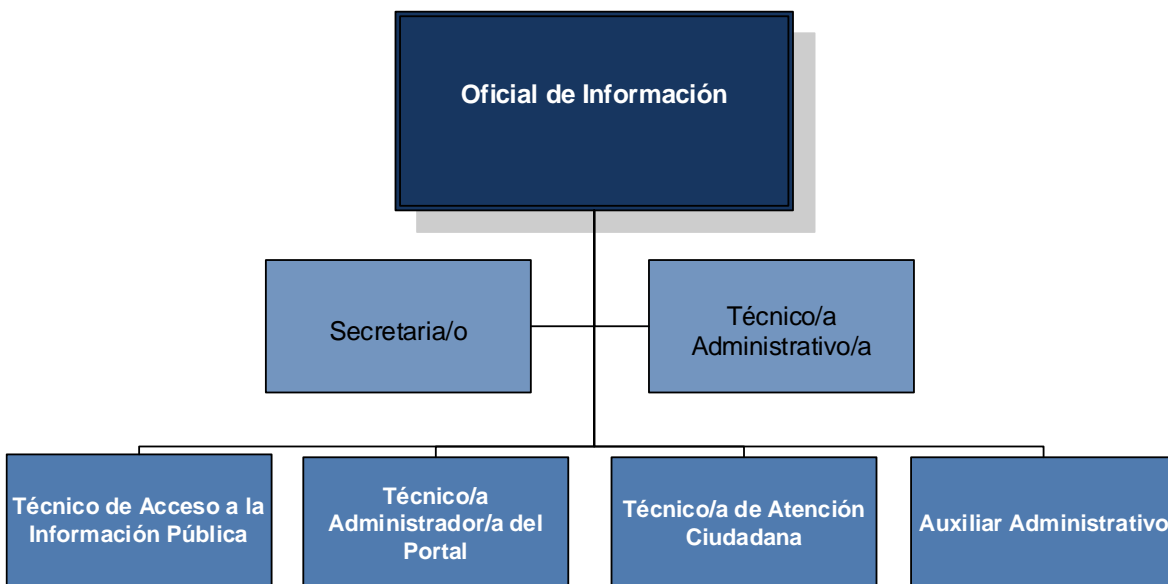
Oficial de Información

Secretaria/o

Técnico/a Administrativo/a

Técnico de Acceso a la Información Pública

Técnico/a Administrador/a del Portal

Técnico/a de Atención Ciudadana

Auxiliar Administrativo